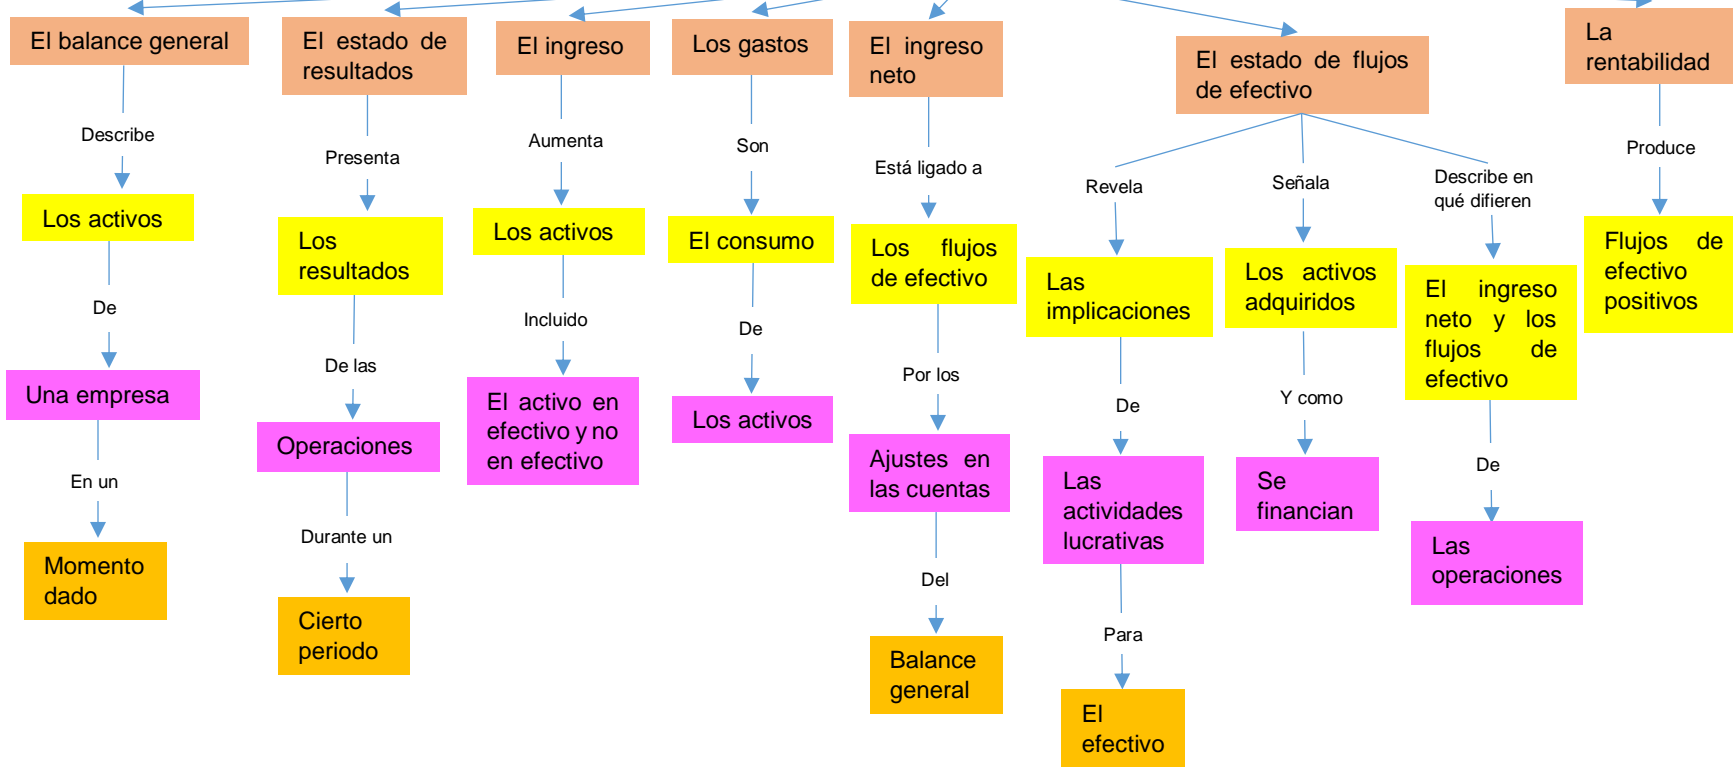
El balance general

Describe

Los activos

De

Una empresa

En un

Momento dado

El estado de resultados

Presenta

Los resultados

De las

Operaciones

Durante un

Cierto periodo

El ingreso

Aumenta

Los activos

Incluido

El activo en efectivo y no en efectivo

Los gastos

Son

El consumo

De

Los activos

El ingreso neto

Está ligado a

Los flujos de efectivo

Por los

Ajustes en las cuentas

Del

Balance general

El estado de flujos de efectivo

Revela

Las implicaciones

De

Las actividades lucrativas

Para

El efectivo

Señala

Los activos adquiridos

Y como

Se financian

Describe en qué difieren

El ingreso neto y los flujos de efectivo

De

Las operaciones

La rentabilidad

Produce

Flujos de efectivo positivos